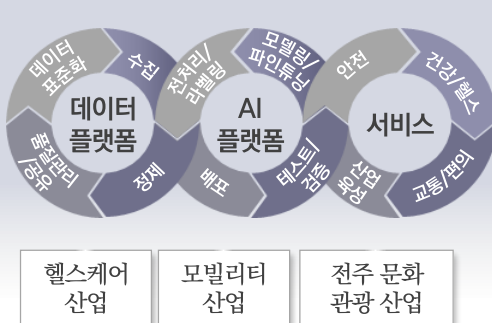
데이터 표준화

수집

데이터 플랫폼

품질관리/공유

정제

전처리/라벨링

모델링/파인튜닝

AI 플랫폼

배포

테스트/검증

안전

건강/헬스

서비스

산업육성

교통/편의

헬스케어 산업

모빌리티 산업

전주 문화 관광 산업